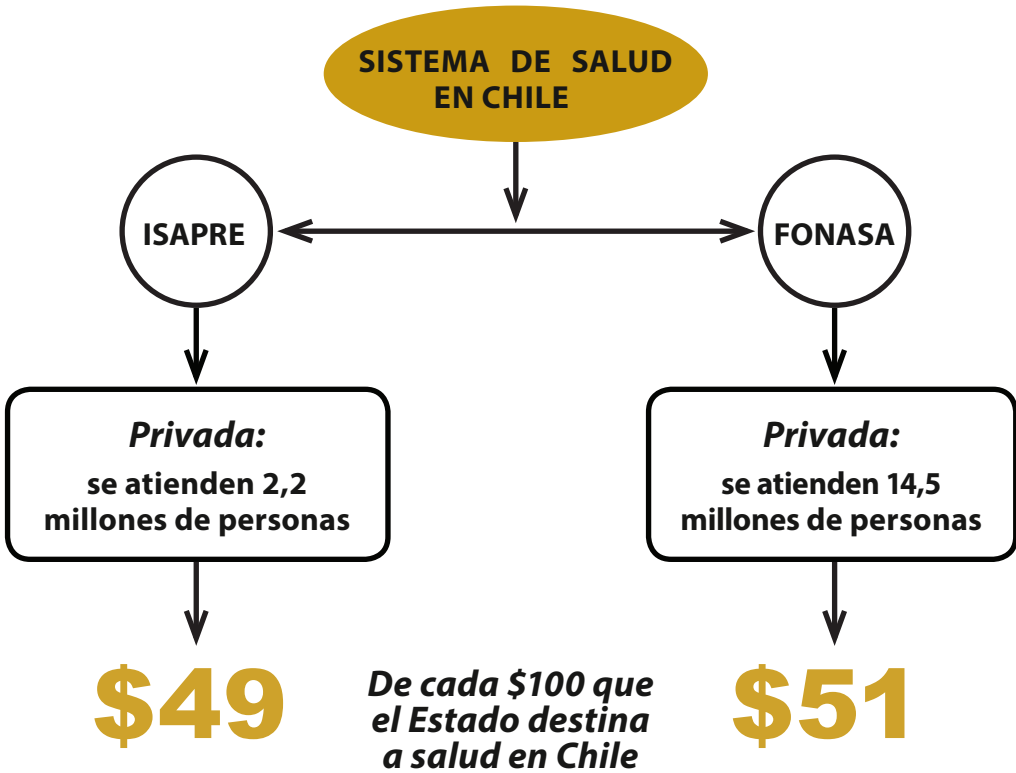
SISTEMA DE SALUD EN CHILE

ISAPRE

FONASA

*Privada:*
se atienden 2,2 millones de personas

*Privada:*
se atienden 14,5 millones de personas

$49

*De cada $100 que el Estado destina a salud en Chile*

$51